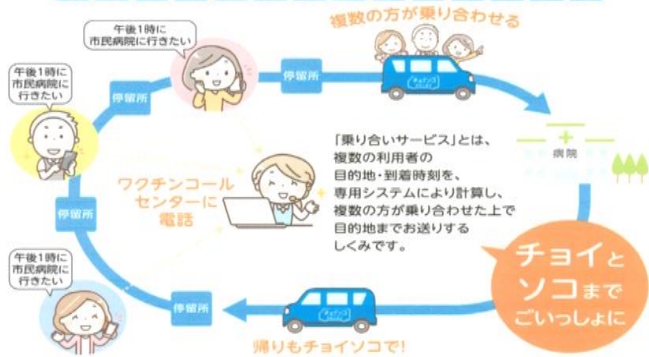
午後1時に市民病院に行きたい

複数の方が乗り合わせる

午後1時に市民病院に行きたい

停留所

停留所

病院

ワクチンコールセンターに電話

「乗り合いサービス」とは、複数の利用者の目的地・到着時刻を、専用システムにより計算し、複数の方が乗り合わせた上で目的地までお送りするしくみです。

停留所

午後1時に市民病院に行きたい

停留所

チョイとソコまでごいっしょに

帰りもチョイソコで!